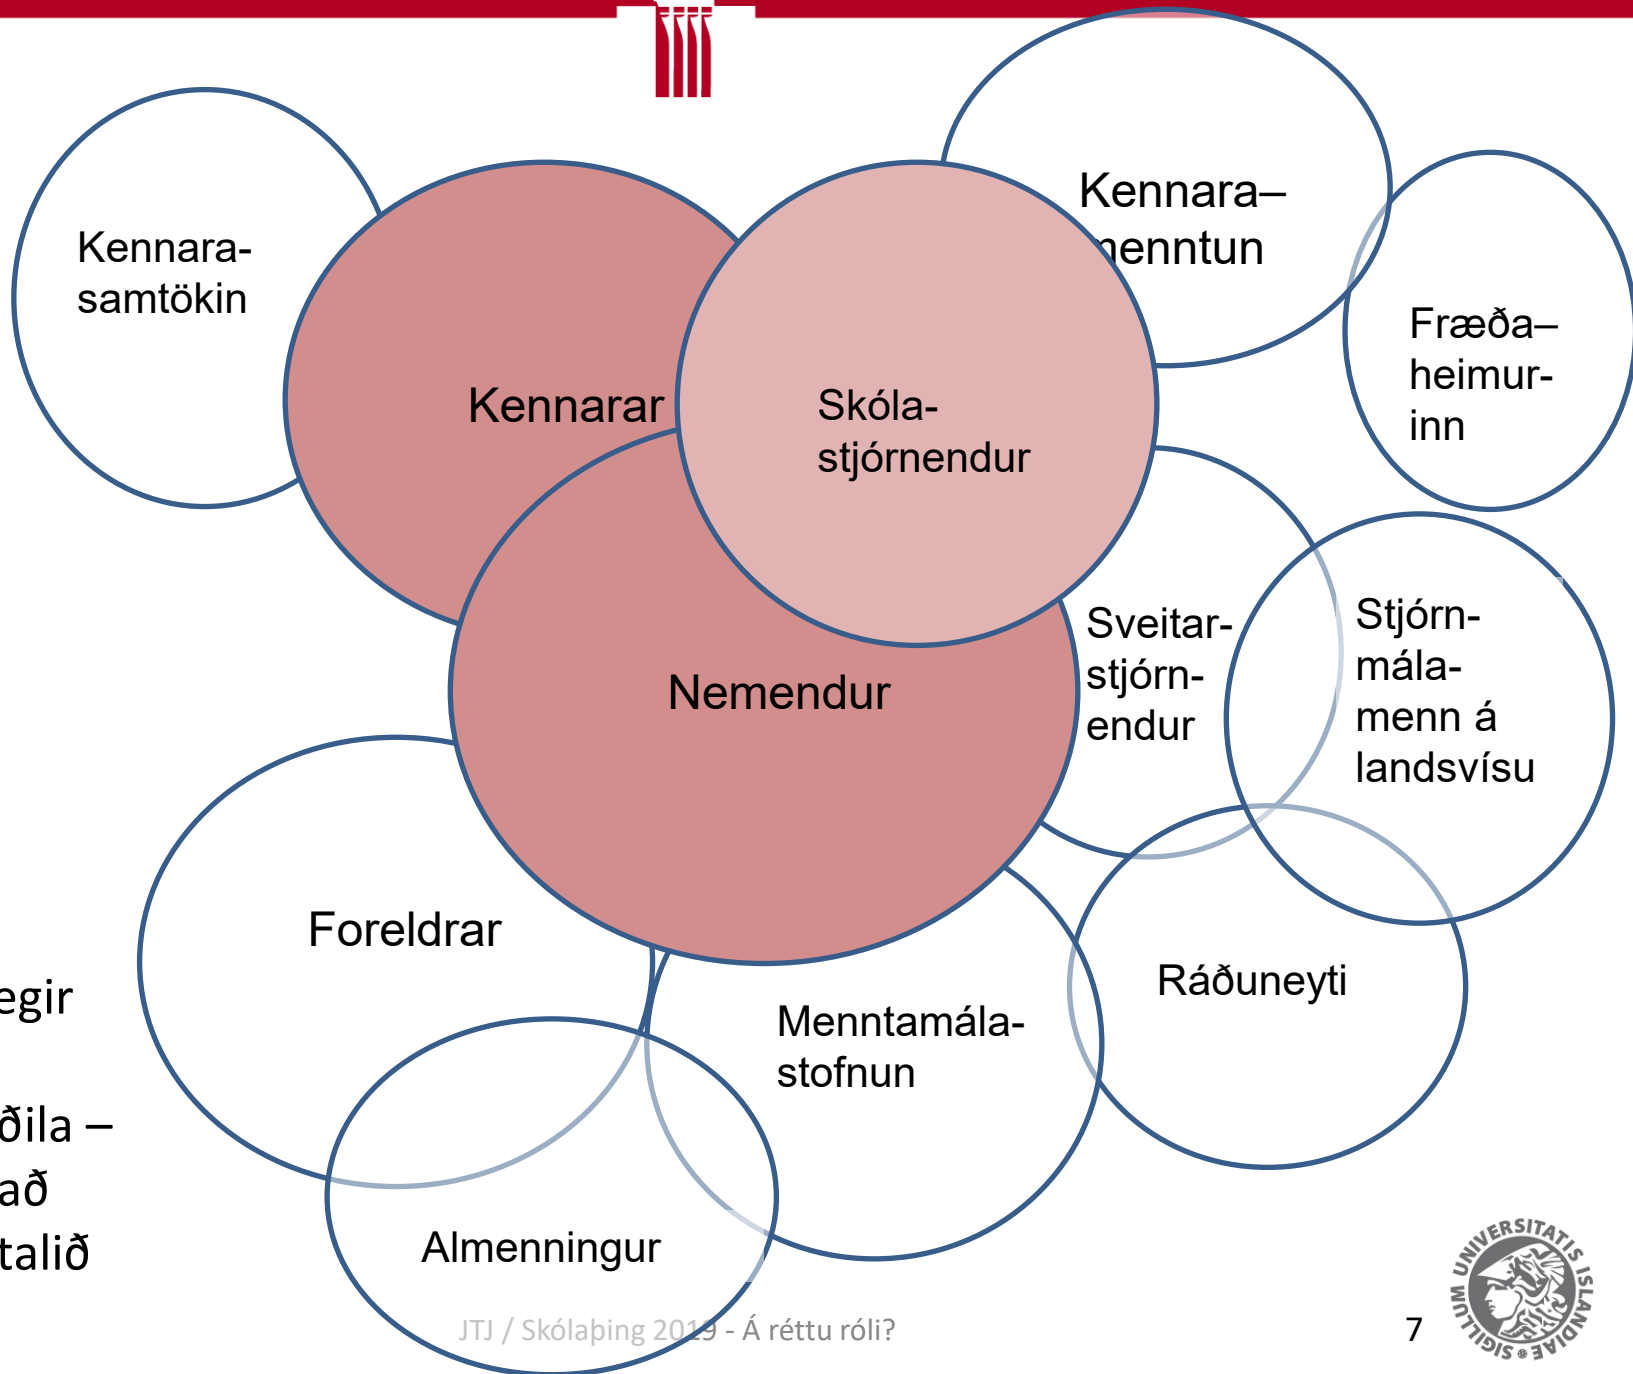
Kennarasamtökin

Kennarar

Skólastjórnendur

Kennara–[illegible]enntun

Fræða–heimur-inn

Nemendur

Sveitarstjórn-endur

Stjórn-mála-menn á landsvísu

Foreldrar

Menntamálastofnun

Ráðuneyti

Almenningur

egir

ðila –
að
talið

JTJ / Skólaþing 2019 - Á réttu róli?

7

SIGILLUM UNIVERSITATIS ISLANDIAE